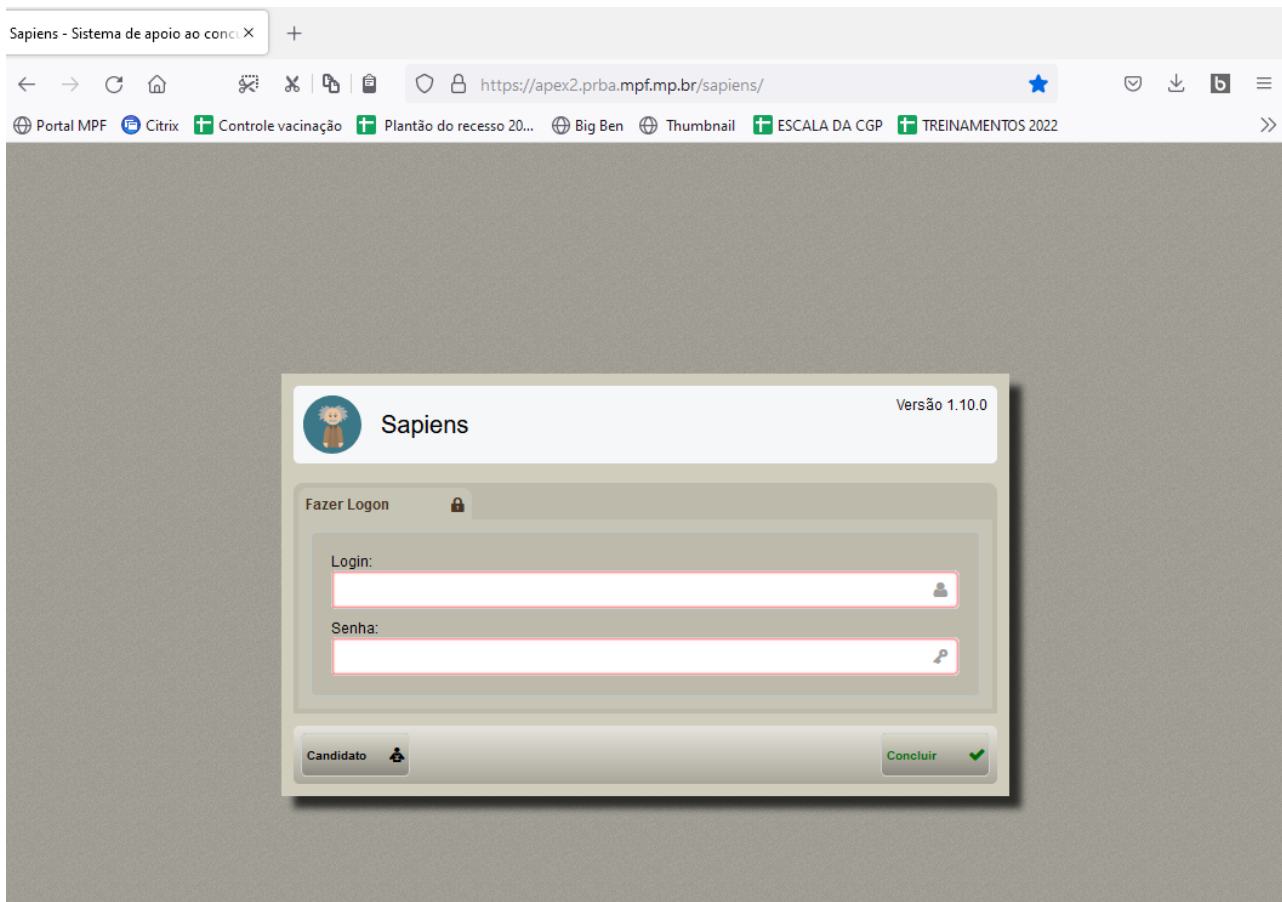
Sapiens - Sistema de apoio ao conc ×
+

https://apex2.prba.mpf.mp.br/sapiens/

Portal MPF Citrix Controle vacinação Plantão do recesso 20... Big Ben Thumbnail ESCALA DA CGP TREINAMENTOS 2022

Sapiens
Versão 1.10.0

Fazer Logon

Login:

Senha:

Candidato
Concluir